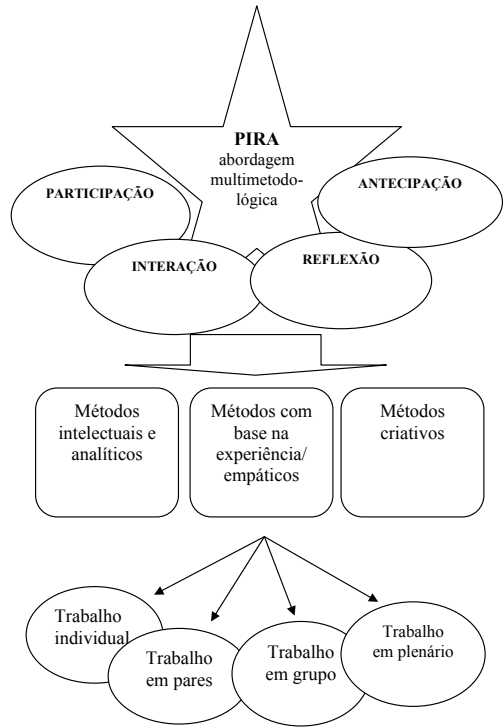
PIRA
abordagem multimetodológica

PARTICIPAÇÃO

ANTECIPAÇÃO

INTERAÇÃO

REFLEXÃO

Métodos intelectuais e analíticos

Métodos com base na experiência/ empáticos

Métodos criativos

Trabalho individual

Trabalho em pares

Trabalho em grupo

Trabalho em plenário